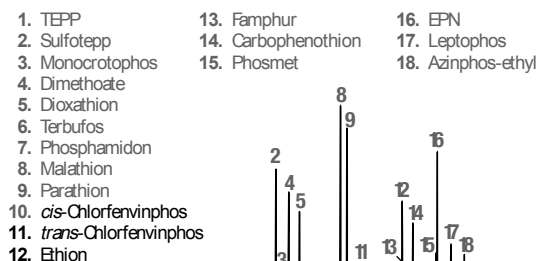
1. TEPP
2. Sulfotepp
3. Monocrotophos
4. Dimethoate
5. Dioxathion
6. Terbufos
7. Phosphamidon
8. Malathion
9. Parathion
10. *cis*-Chlorfenvinphos
11. *trans*-Chlorfenvinphos
12. Ethion

13. Famphur
14. Carbophenothion
15. Phosmet

16. EPN
17. Leptophos
18. Azinphos-ethyl

8
9
2
4
5
16
12
14
13
15
17
18
11
3